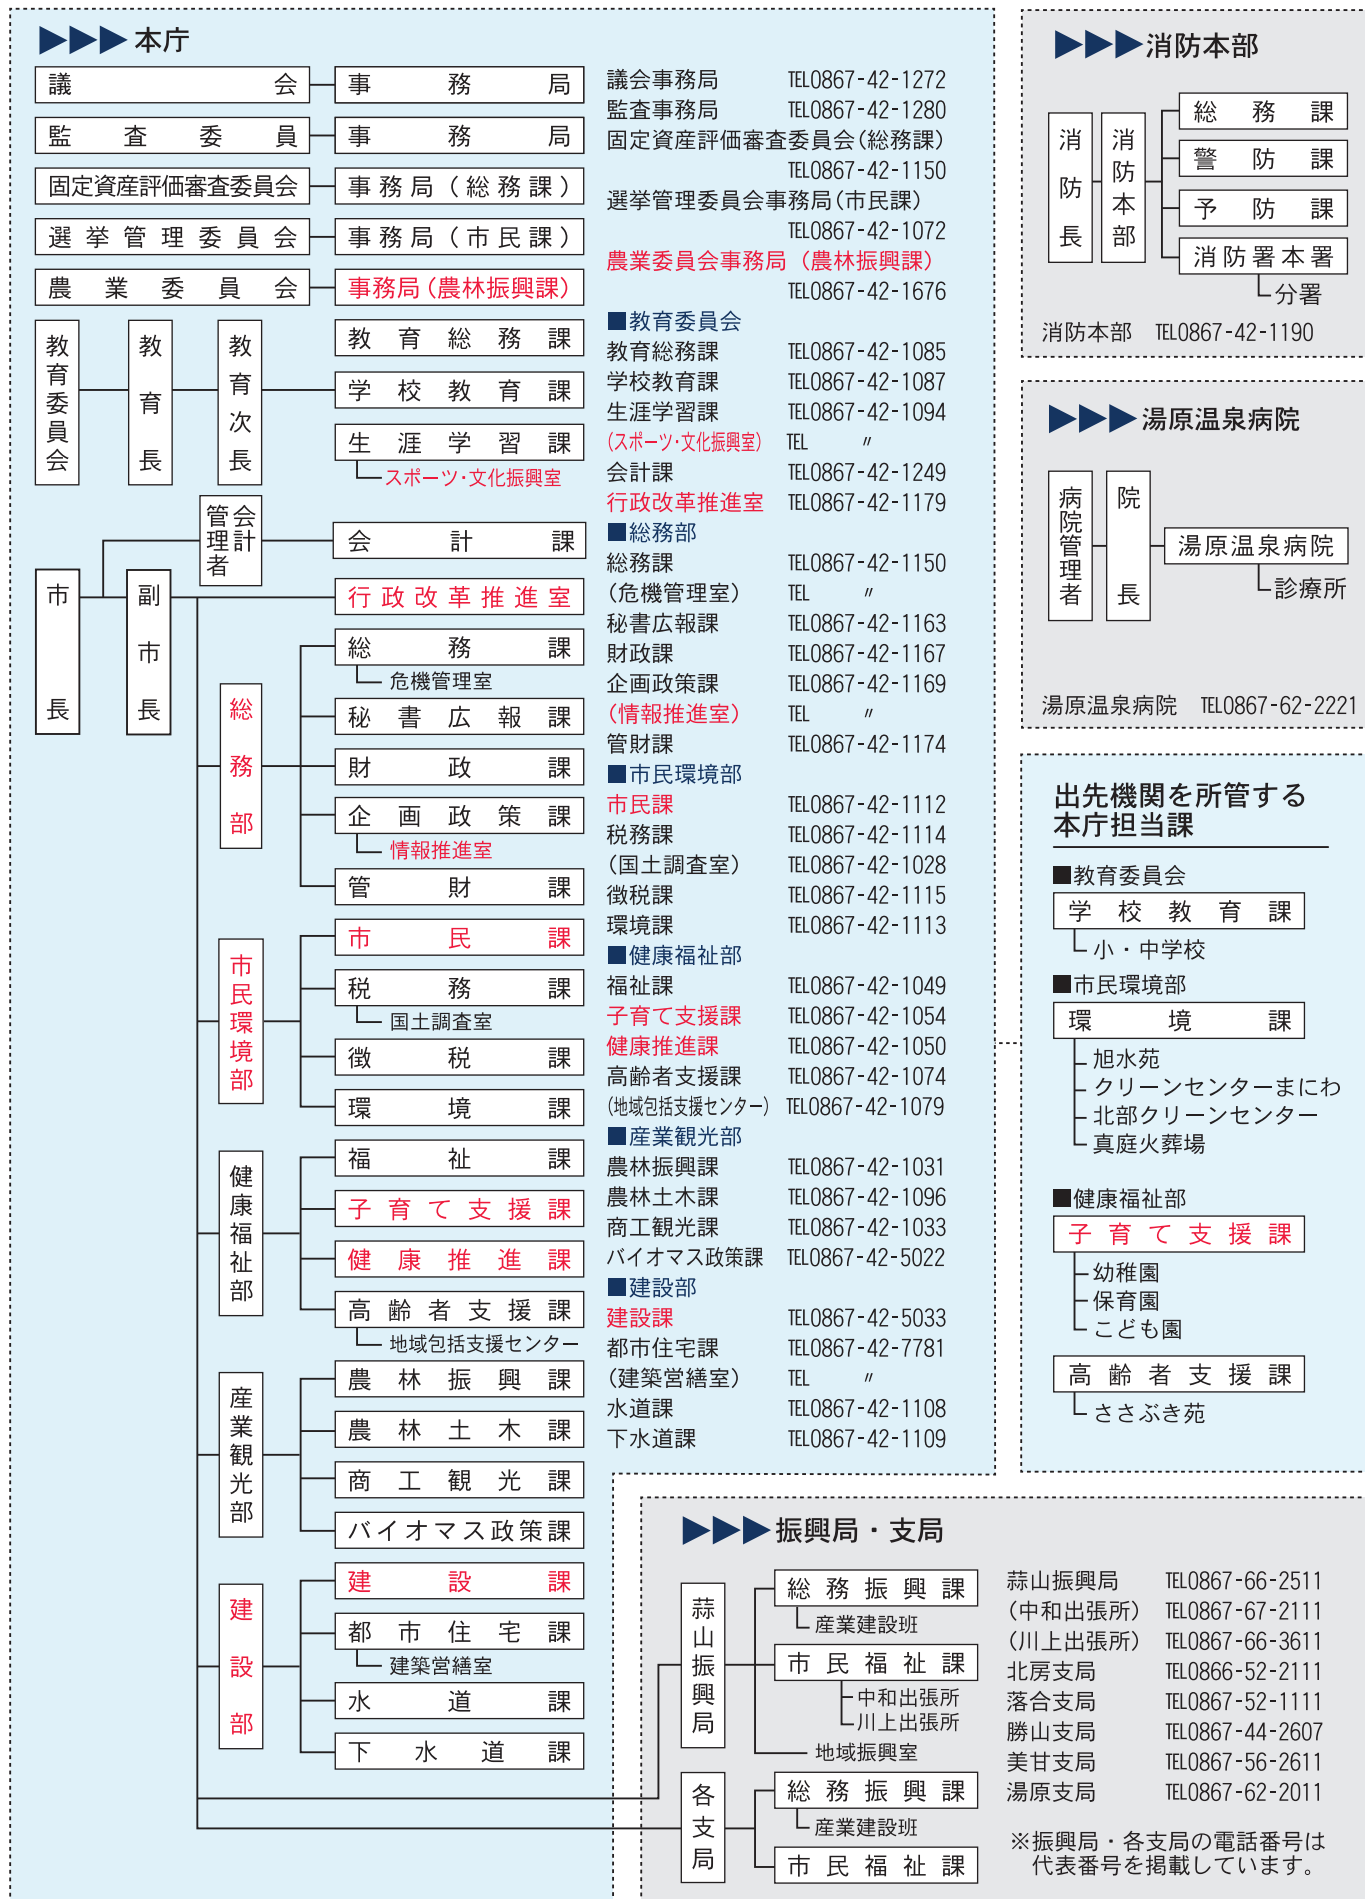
本庁

議会 — 事務局
監査委員 — 事務局
固定資産評価審査委員会 — 事務局（総務課）
選挙管理委員会 — 事務局（市民課）
農業委員会 — 事務局（農林振興課）

教育委員会 — 教育長 — 教育次長 — 教育総務課 / 学校教育課 / 生涯学習課
スポーツ・文化振興室

市長 — 副市長 — 会計管理者 — 会計課
行政改革推進室

総務部 — 総務課
危機管理室
秘書広報課
財政課
企画政策課
情報推進室
管財課

市民環境部 — 市民課
税務課
国土調査室
徴税課
環境課

健康福祉部 — 福祉課
子育て支援課
健康推進課
高齢者支援課
地域包括支援センター

産業観光部 — 農林振興課
農林土木課
商工観光課
バイオマス政策課

建設部 — 建設課
都市住宅課
建築営繕室
水道課
下水道課

議会事務局 TEL0867-42-1272
監査事務局 TEL0867-42-1280
固定資産評価審査委員会（総務課） TEL0867-42-1150
選挙管理委員会事務局（市民課） TEL0867-42-1072
農業委員会事務局（農林振興課） TEL0867-42-1676
■教育委員会
教育総務課 TEL0867-42-1085
学校教育課 TEL0867-42-1087
生涯学習課 TEL0867-42-1094
（スポーツ・文化振興室） TEL 〃
会計課 TEL0867-42-1249
行政改革推進室 TEL0867-42-1179
■総務部
総務課 TEL0867-42-1150
（危機管理室） TEL 〃
秘書広報課 TEL0867-42-1163
財政課 TEL0867-42-1167
企画政策課 TEL0867-42-1169
（情報推進室） TEL 〃
管財課 TEL0867-42-1174
■市民環境部
市民課 TEL0867-42-1112
税務課 TEL0867-42-1114
（国土調査室） TEL0867-42-1028
徴税課 TEL0867-42-1115
環境課 TEL0867-42-1113
■健康福祉部
福祉課 TEL0867-42-1049
子育て支援課 TEL0867-42-1054
健康推進課 TEL0867-42-1050
高齢者支援課 TEL0867-42-1074
（地域包括支援センター） TEL0867-42-1079
■産業観光部
農林振興課 TEL0867-42-1031
農林土木課 TEL0867-42-1096
商工観光課 TEL0867-42-1033
バイオマス政策課 TEL0867-42-5022
■建設部
建設課 TEL0867-42-5033
都市住宅課 TEL0867-42-7781
（建築営繕室） TEL 〃
水道課 TEL0867-42-1108
下水道課 TEL0867-42-1109

消防本部

消防長 — 消防本部 — 総務課 / 警防課 / 予防課 / 消防署本署
分署
消防本部 TEL0867-42-1190

湯原温泉病院

病院管理者 — 院長 — 湯原温泉病院
診療所
湯原温泉病院 TEL0867-62-2221

出先機関を所管する本庁担当課
■教育委員会
学校教育課
小・中学校
■市民環境部
環境課
旭水苑
クリーンセンターまにわ
北部クリーンセンター
真庭火葬場
■健康福祉部
子育て支援課
幼稚園
保育園
こども園
高齢者支援課
ささぶき苑

振興局・支局

蒜山振興局 — 総務振興課
産業建設班
市民福祉課
中和出張所
川上出張所
地域振興室

各支局 — 総務振興課
産業建設班
市民福祉課

蒜山振興局 TEL0867-66-2511
（中和出張所） TEL0867-67-2111
（川上出張所） TEL0867-66-3611
北房支局 TEL0866-52-2111
落合支局 TEL0867-52-1111
勝山支局 TEL0867-44-2607
美甘支局 TEL0867-56-2611
湯原支局 TEL0867-62-2011
※振興局・各支局の電話番号は代表番号を掲載しています。